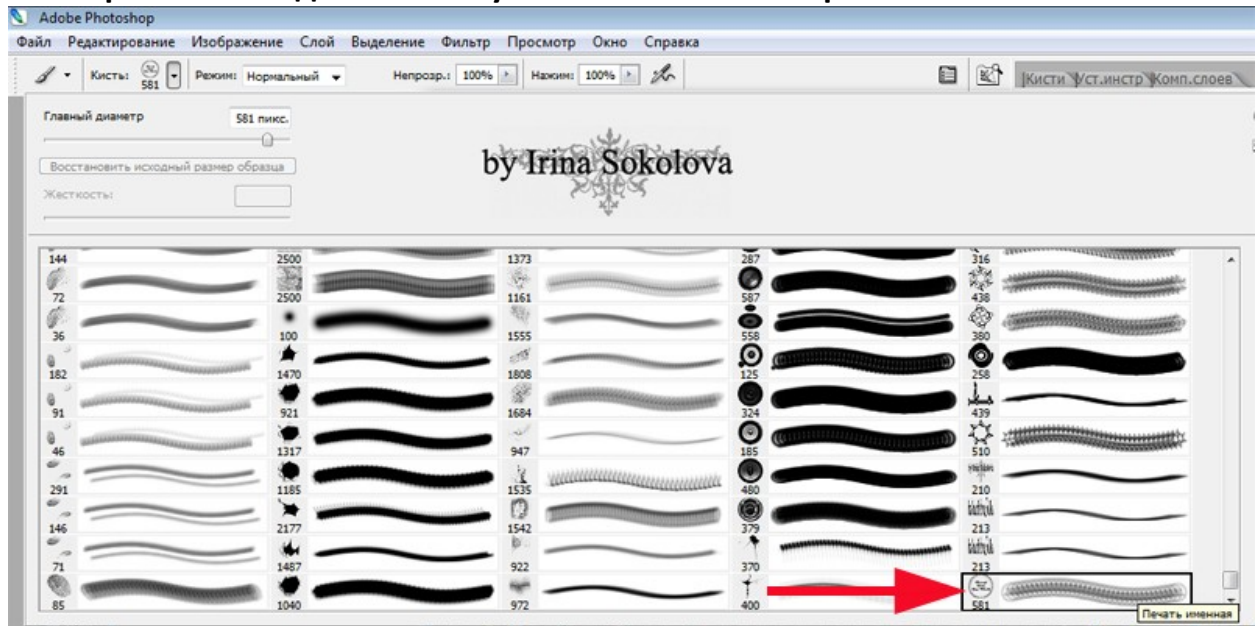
Adobe Photoshop

Файл Редактирование Изображение Слой Выделение Фильтр Просмотр Окно Справка

Кисть: 581 Режим: Нормальный Непрозр.: 100% Нажим: 100%

Кисти Уст.инстр Комп.слоев

Главный диаметр 581 пикс.

Восстановить исходный размер образца

Жесткость:

by Irina Sokolova

144 72 36 182 91 46 291 146 71 85

2500 2500 100 1470 921 1317 1185 2177 1487 1040

1373 1161 1555 1808 1684 947 1535 1542 922 972

287 587 558 125 324 185 480 379 370 400

316 438 380 258 439 510 210 213 213 581

Печать именная